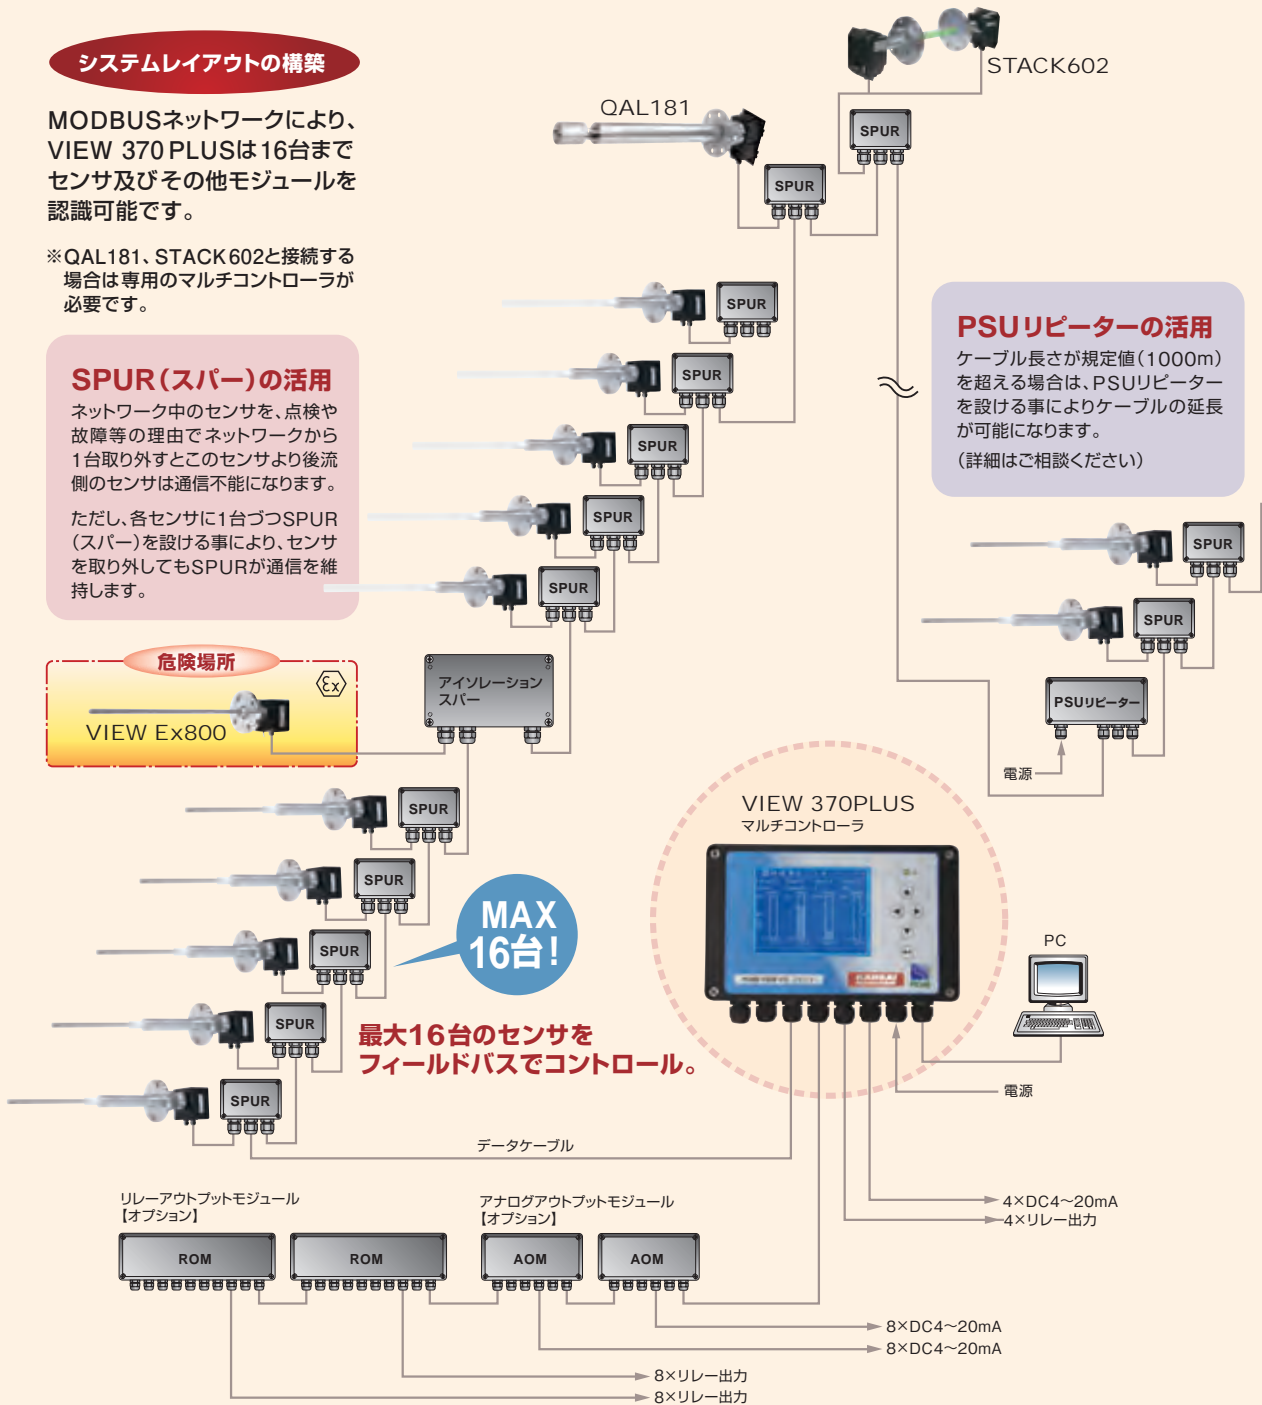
システムレイアウトの構築

MODBUSネットワークにより、VIEW 370 PLUSは16台までセンサ及びその他モジュールを認識可能です。

※QAL181、STACK602と接続する場合は専用のマルチコントローラが必要です。

STACK602

QAL181

SPUR

SPUR

SPUR

SPUR

SPUR

SPUR

SPUR

SPUR（スパー）の活用

ネットワーク中のセンサを、点検や故障等の理由でネットワークから1台取り外すとこのセンサより後流側のセンサは通信不能になります。

ただし、各センサに1台づつSPUR（スパー）を設ける事により、センサを取り外してもSPURが通信を維持します。

PSUリピーターの活用

ケーブル長さが規定値（1000m）を超える場合は、PSUリピーターを設ける事によりケーブルの延長が可能になります。

（詳細はご相談ください）

SPUR

SPUR

PSUリピーター

電源

危険場所

VIEW Ex800

アイソレーション スパー

SPUR

SPUR

SPUR

SPUR

SPUR

MAX 16台！

最大16台のセンサをフィールドバスでコントロール。

VIEW 370PLUS
マルチコントローラ

PC

電源

データケーブル

4×DC4～20mA
4×リレー出力

リレーアウトプットモジュール
【オプション】

アナログアウトプットモジュール
【オプション】

ROM

ROM

AOM

AOM

8×DC4～20mA
8×DC4～20mA

8×リレー出力
8×リレー出力